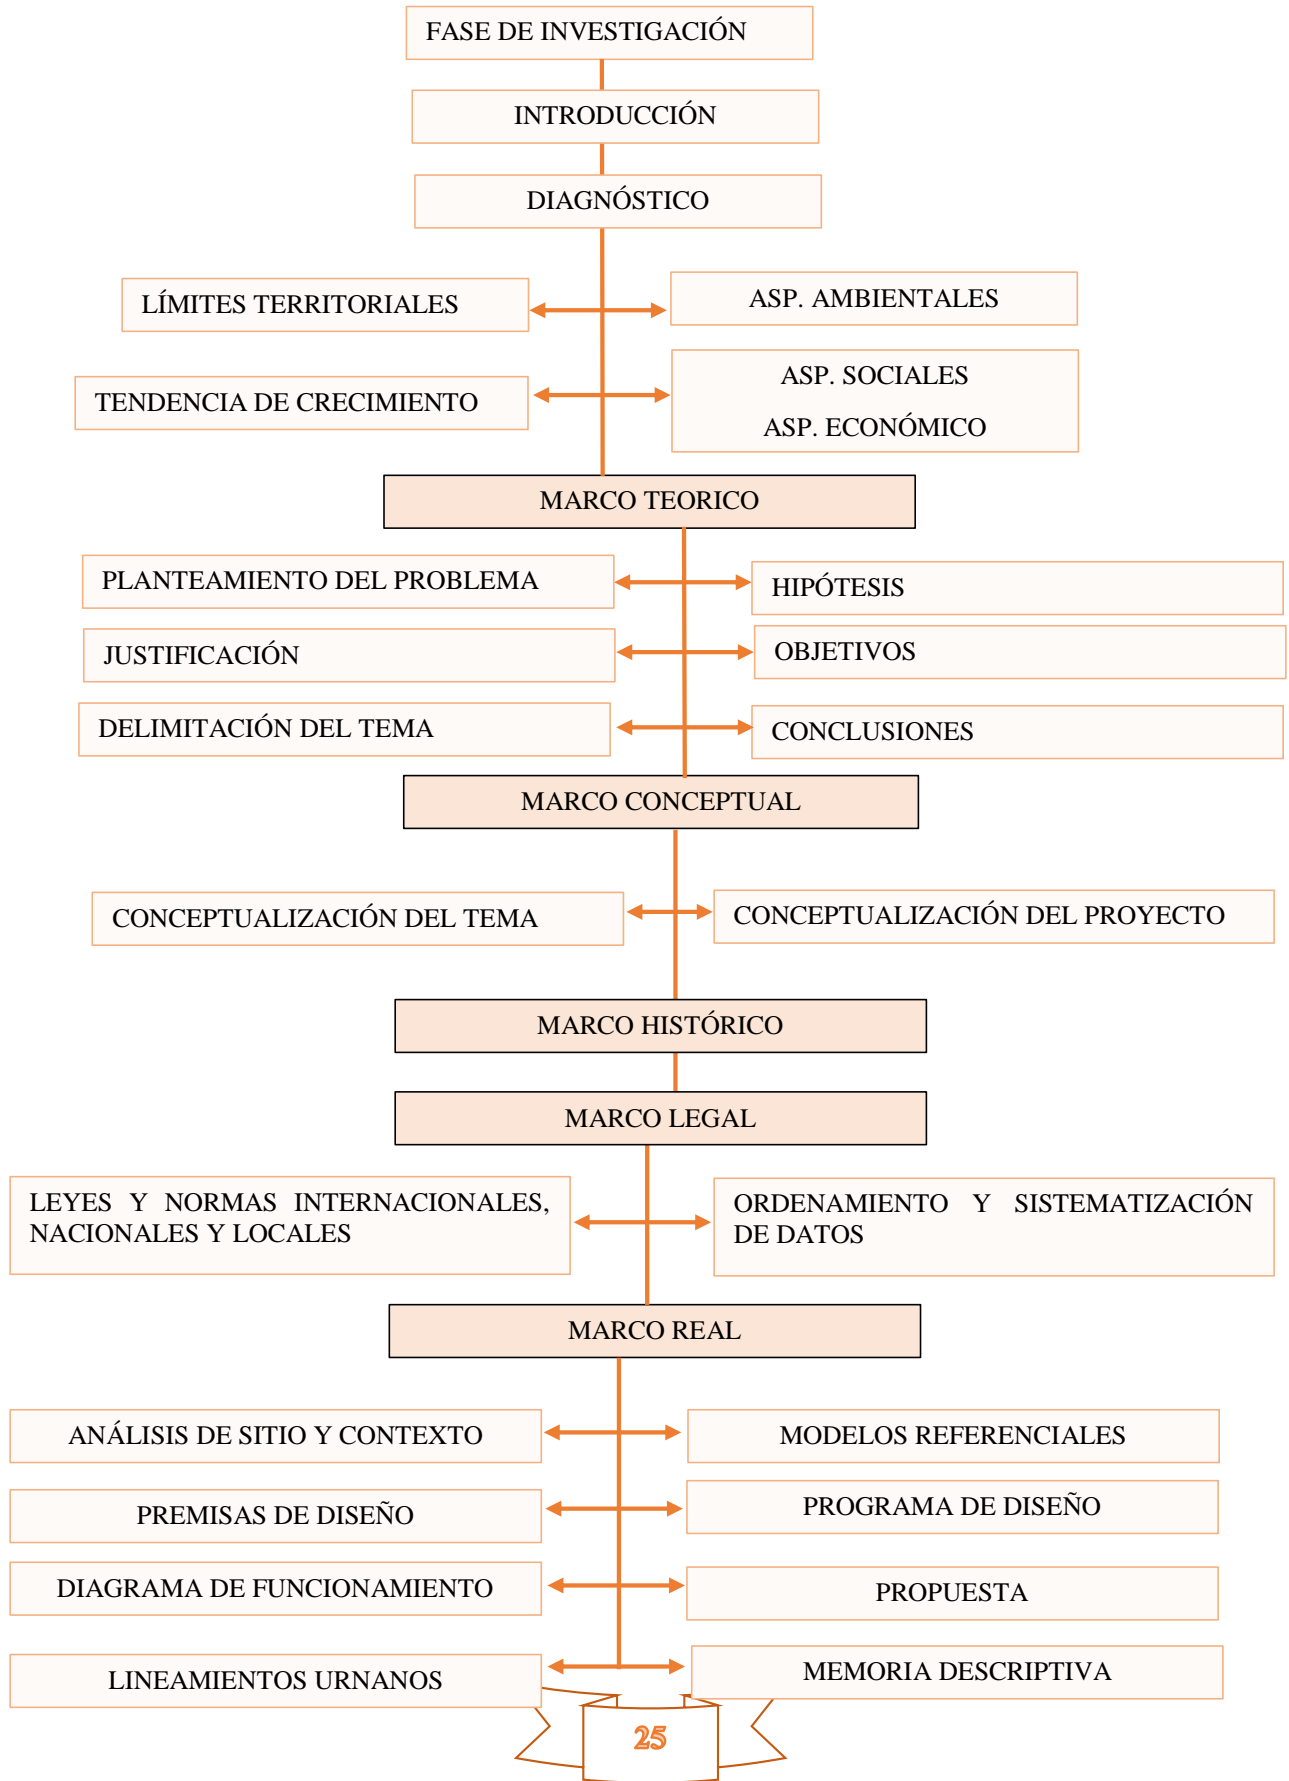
FASE DE INVESTIGACIÓN

INTRODUCCIÓN

DIAGNÓSTICO

LÍMITES TERRITORIALES

ASP. AMBIENTALES

TENDENCIA DE CRECIMIENTO

ASP. SOCIALES

ASP. ECONÓMICO

MARCO TEORICO

PLANTEAMIENTO DEL PROBLEMA

HIPÓTESIS

JUSTIFICACIÓN

OBJETIVOS

DELIMITACIÓN DEL TEMA

CONCLUSIONES

MARCO CONCEPTUAL

CONCEPTUALIZACIÓN DEL TEMA

CONCEPTUALIZACIÓN DEL PROYECTO

MARCO HISTÓRICO

MARCO LEGAL

LEYES Y NORMAS INTERNACIONALES, NACIONALES Y LOCALES

ORDENAMIENTO Y SISTEMATIZACIÓN DE DATOS

MARCO REAL

ANÁLISIS DE SITIO Y CONTEXTO

MODELOS REFERENCIALES

PREMISAS DE DISEÑO

PROGRAMA DE DISEÑO

DIAGRAMA DE FUNCIONAMIENTO

PROPUESTA

LINEAMIENTOS URNANOS

MEMORIA DESCRIPTIVA

25